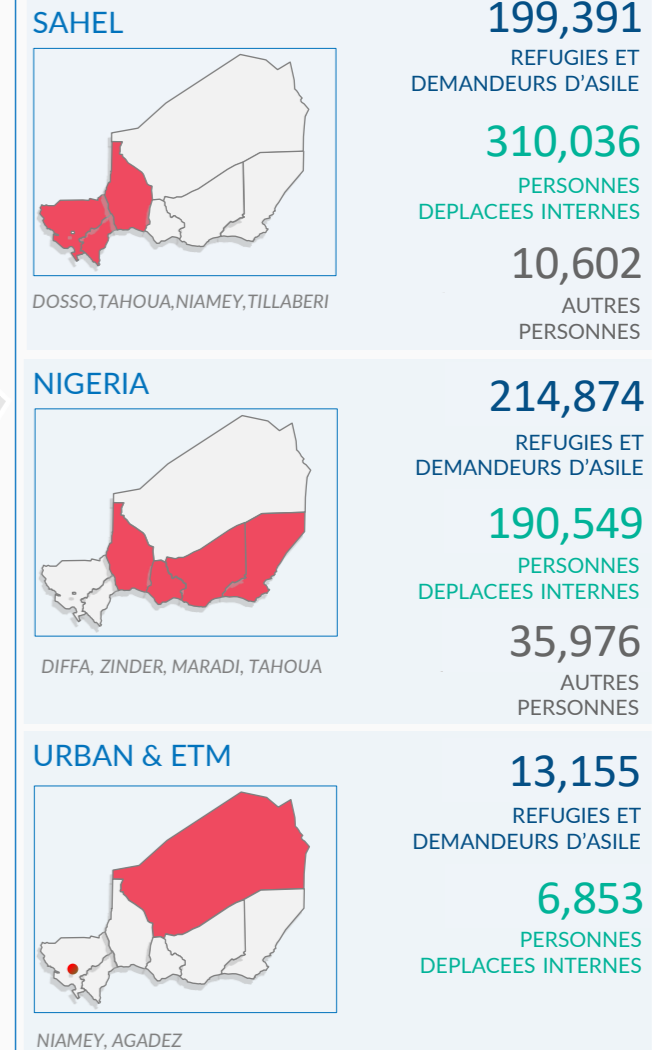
SAHEL

199,391
REFUGIES ET DEMANDEURS D'ASILE

310,036
PERSONNES DEPLACEES INTERNES

10,602
AUTRES PERSONNES

DOSSO,TAHOUA,NIAMEY,TILLABERI

NIGERIA

214,874
REFUGIES ET DEMANDEURS D'ASILE

190,549
PERSONNES DEPLACEES INTERNES

35,976
AUTRES PERSONNES

DIFFA, ZINDER, MARADI, TAHOUA

URBAN & ETM

13,155
REFUGIES ET DEMANDEURS D'ASILE

6,853
PERSONNES DEPLACEES INTERNES

NIAMEY, AGADEZ